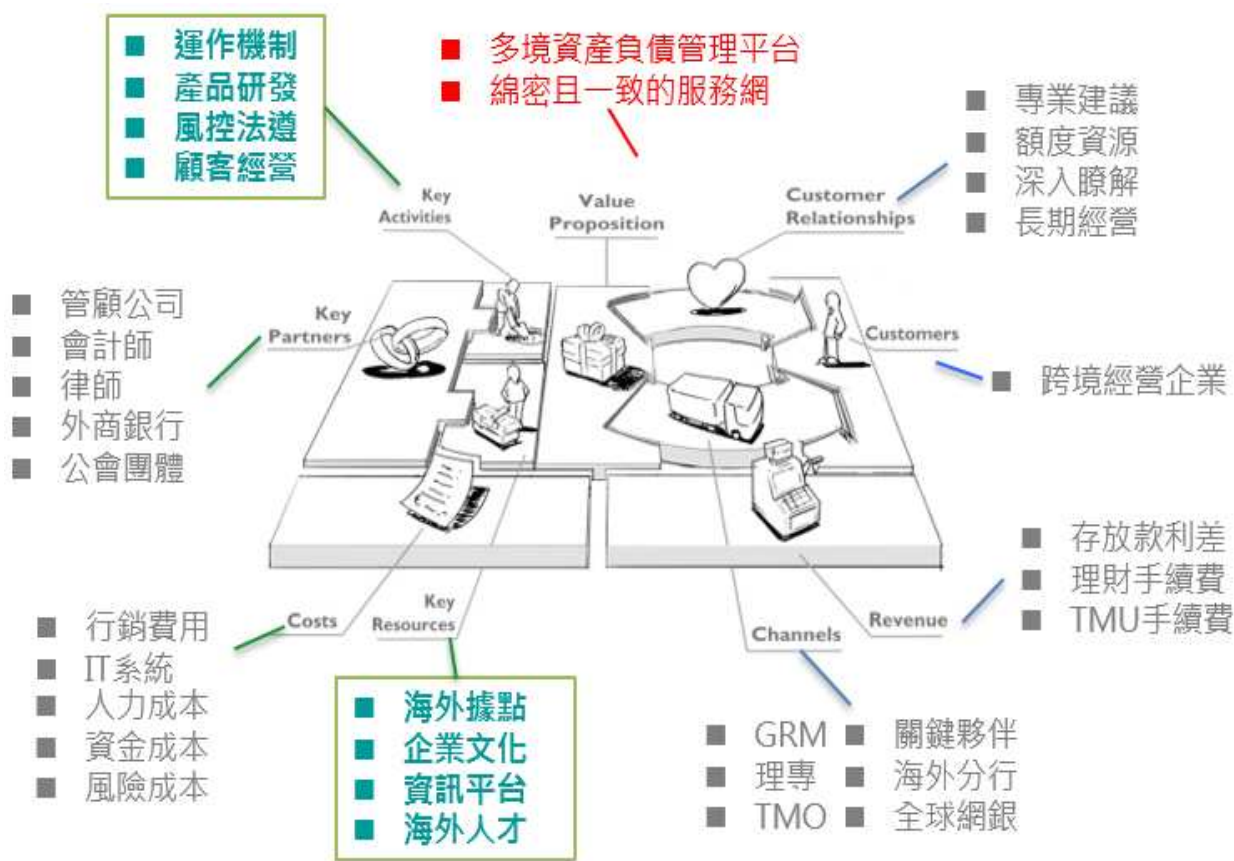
■ 運作機制
■ 產品研發
■ 風控法遵
■ 顧客經營

■ 多境資產負債管理平台
■ 綿密且一致的服務網

■ 專業建議
■ 額度資源
■ 深入瞭解
■ 長期經營

Key Activities

Value Proposition

Customer Relationships

■ 管顧公司
■ 會計師
■ 律師
■ 外商銀行
■ 公會團體

Key Partners

Customers

■ 跨境經營企業

■ 存放款利差
■ 理財手續費
■ TMU手續費

Costs

Key Resources

Channels

Revenue

■ 行銷費用
■ IT系統
■ 人力成本
■ 資金成本
■ 風險成本

■ 海外據點
■ 企業文化
■ 資訊平台
■ 海外人才

■ GRM ■ 關鍵夥伴
■ 理專 ■ 海外分行
■ TMO ■ 全球網銀